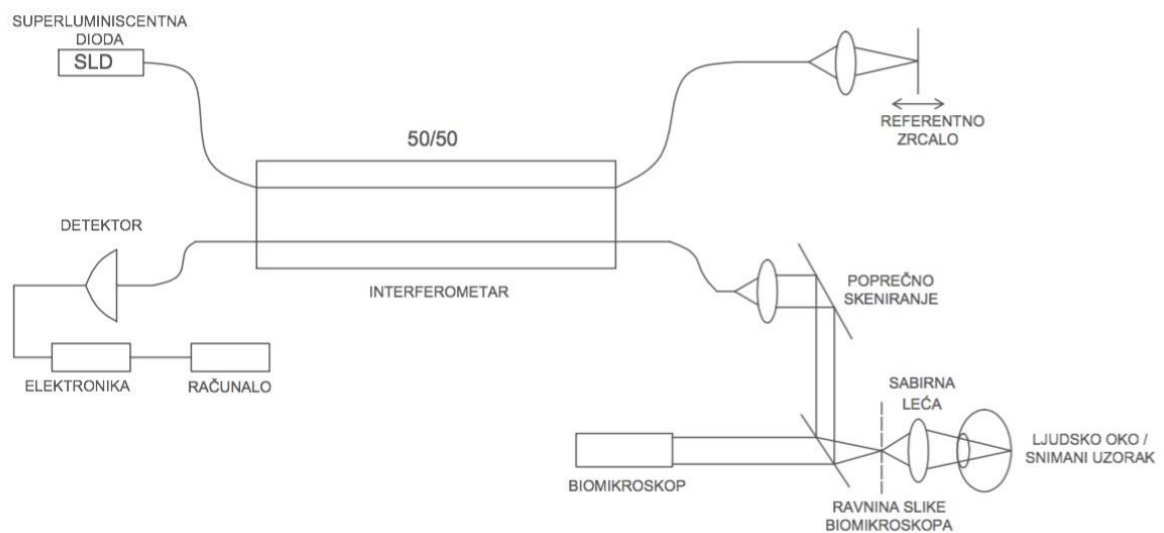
SUPERLUMINISCENTNA DIODA

SLD

50/50

REFERENTNO ZRCALO

DETEKTOR

INTERFEROMETAR

POPREČNO SKENIRANJE

ELEKTRONIKA

RAČUNALO

SABIRNA LEĆA

LJUDSKO OKO / SNIMANI UZORAK

BIOMIKROSKOP

RAVNINA SLIKE BIOMIKROSKOPA